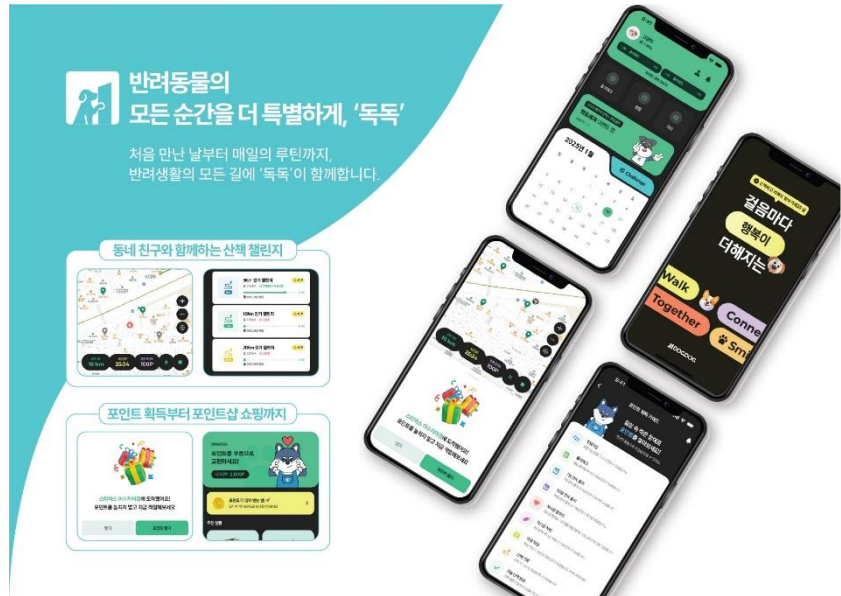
반려동물의
모든 순간을 더 특별하게, '독독'

처음 만난 날부터 매일의 루틴까지,
반려생활의 모든 길에 '독독'이 함께합니다.

동네 친구와 함께하는 산책 챌린지

10 km
20:34
100P

포인트 획득부터 포인트샵 쇼핑까지

2025년 1월

Challenge

걸음마다
행복이
더해지는

Walk
Connect
Together
Smile

DOGDOG

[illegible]